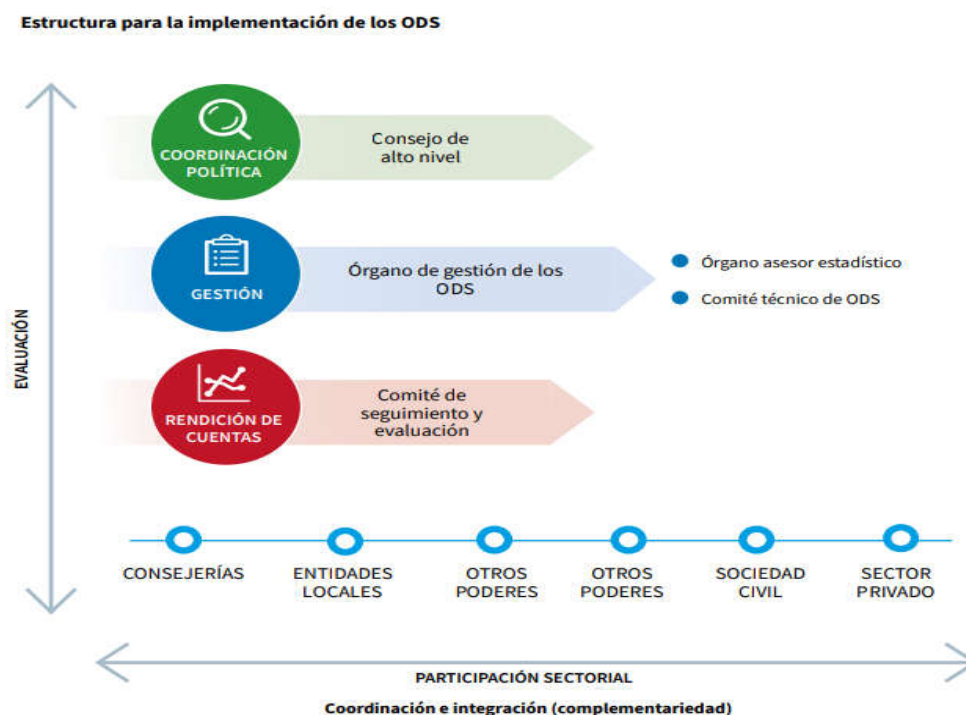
Estructura para la implementación de los ODS

EVALUACIÓN

COORDINACIÓN POLÍTICA

Consejo de alto nivel

GESTIÓN

Órgano de gestión de los ODS

Órgano asesor estadístico

Comité técnico de ODS

RENDICIÓN DE CUENTAS

Comité de seguimiento y evaluación

CONSEJERÍAS

ENTIDADES LOCALES

OTROS PODERES

OTROS PODERES

SOCIEDAD CIVIL

SECTOR PRIVADO

PARTICIPACIÓN SECTORIAL

Coordinación e integración (complementariedad)